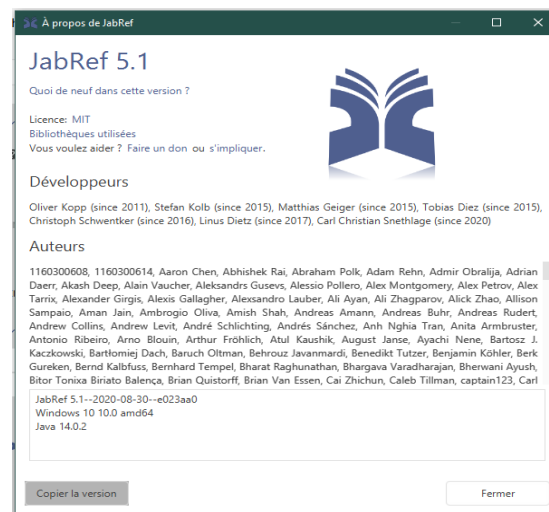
À propos de JabRef

JabRef 5.1

Quoi de neuf dans cette version ?

Licence: MIT
Bibliothèques utilisées
Vous voulez aider ? Faire un don ou s'impliquer.

Développeurs

Oliver Kopp (since 2011), Stefan Kolb (since 2015), Matthias Geiger (since 2015), Tobias Diez (since 2015), Christoph Schwentker (since 2016), Linus Dietz (since 2017), Carl Christian Snethlage (since 2020)

Auteurs

1160300608, 1160300614, Aaron Chen, Abhishek Rai, Abraham Polk, Adam Rehn, Admir Obralija, Adrian Daerr, Akash Deep, Alain Vaucher, Aleksandrs Gusevs, Alessio Pollero, Alex Montgomery, Alex Petrov, Alex Tarrix, Alexander Girgis, Alexis Gallagher, Alexandro Lauber, Ali Ayan, Ali Zhagparov, Alick Zhao, Allison Sampaio, Aman Jain, Ambrogio Oliva, Amish Shah, Andreas Amann, Andreas Buhr, Andreas Rudert, Andrew Collins, Andrew Levit, André Schlichting, Andrés Sánchez, Anh Nghia Tran, Anita Armbruster, Antonio Ribeiro, Arno Blouin, Arthur Fröhlich, Atul Kaushik, August Janse, Ayachi Nene, Bartosz J. Kaczkowski, Bartłomiej Dach, Baruch Oltman, Behrouz Javanmardi, Benedikt Tutzer, Benjamin Köhler, Berk Gureken, Bernd Kalbfuss, Bernhard Tempel, Bharat Raghunathan, Bhargava Varadharajan, Bherwani Ayush, Bitor Tonixa Biriato Balença, Brian Quistorff, Brian Van Essen, Cai Zhichun, Caleb Tillman, captain123, Carl

JabRef 5.1--2020-08-30--e023aa0
Windows 10 10.0 amd64
Java 14.0.2

Copier la version

Fermer